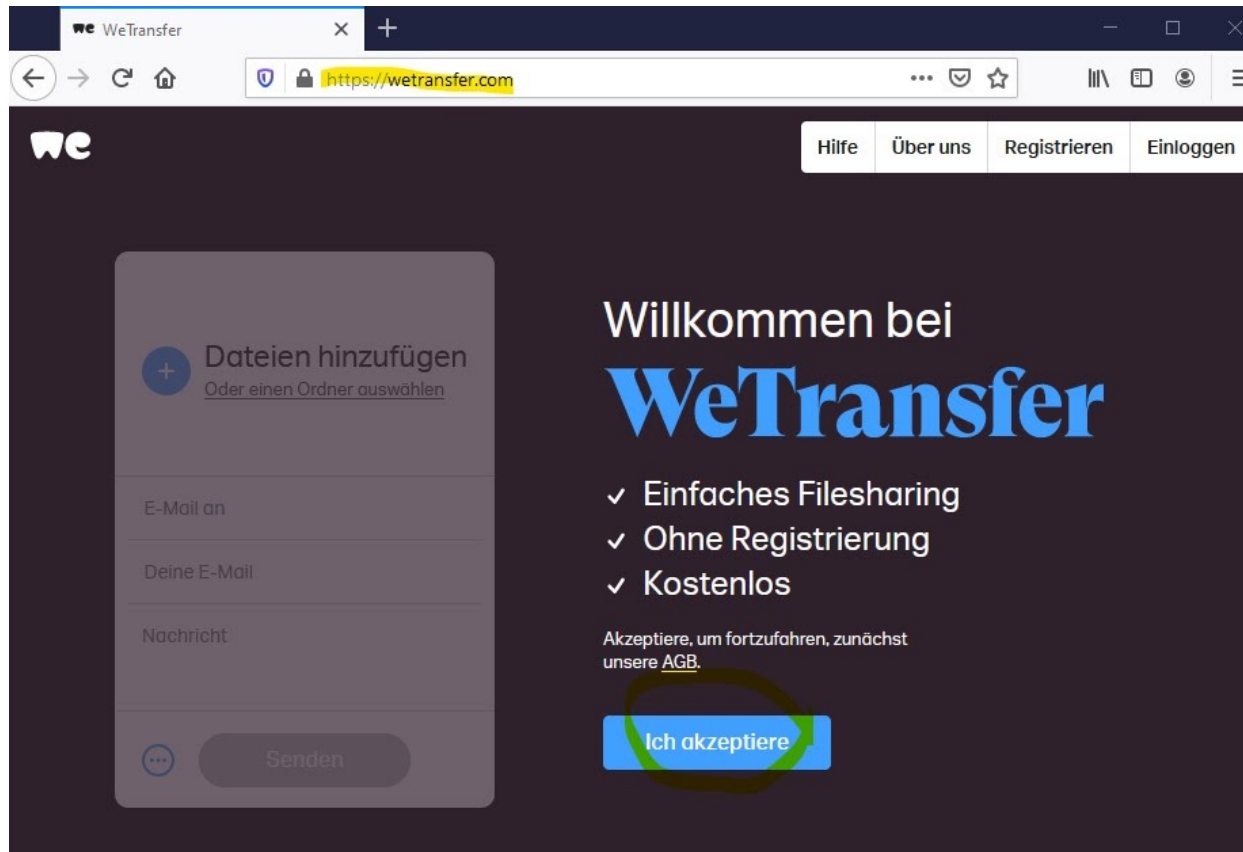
we WeTransfer
https://wetransfer.com

we

Hilfe
Über uns
Registrieren
Einloggen

Dateien hinzufügen
Oder einen Ordner auswählen

E-Mail an
Deine E-Mail
Nachricht

Senden

Willkommen bei
WeTransfer

✓ Einfaches Filesharing
✓ Ohne Registrierung
✓ Kostenlos

Akzeptiere, um fortzufahren, zunächst unsere AGB.

Ich akzeptiere